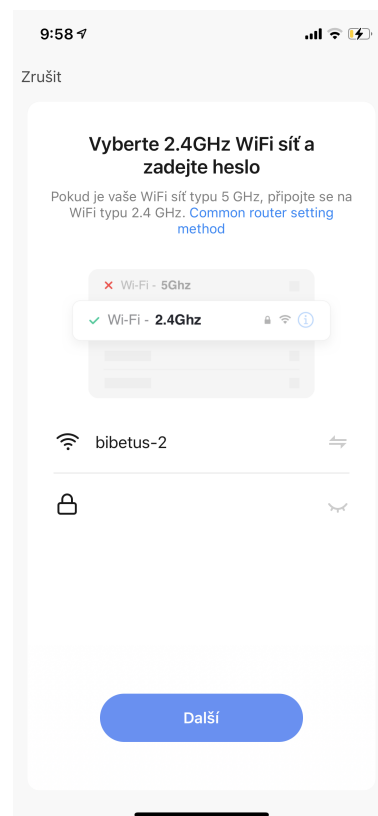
9:58

Zrušit

Vyberte 2.4GHz WiFi síť a zadejte heslo

Pokud je vaše WiFi síť typu 5 GHz, připojte se na WiFi typu 2.4 GHz. Common router setting method

Wi-Fi - 5Ghz

Wi-Fi - 2.4Ghz

bibetus-2

Další